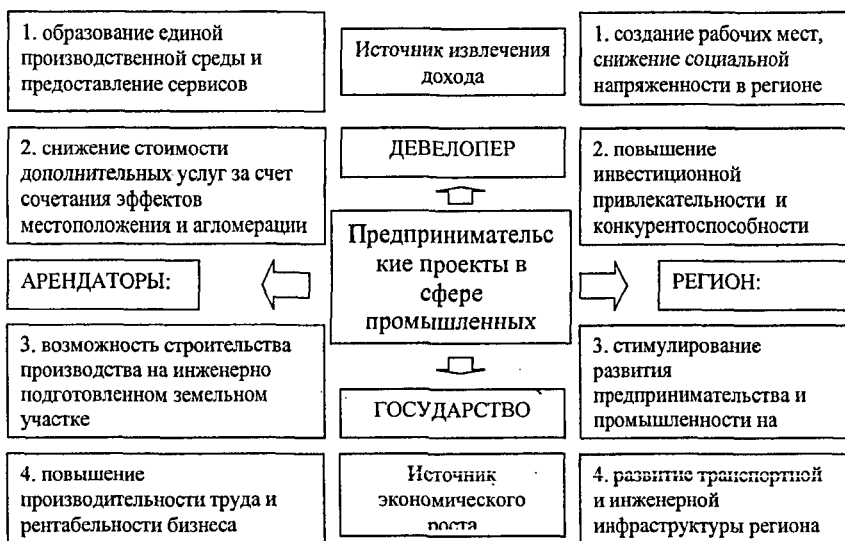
1. образование единой производственной среды и предоставление сервисов

Источник извлечения дохода

1. создание рабочих мест, снижение социальной напряженности в регионе

2. снижение стоимости дополнительных услуг за счет сочетания эффектов местоположения и агломерации

ДЕВЕЛОПЕР

2. повышение инвестиционной привлекательности и конкурентоспособности

АРЕНДАТОРЫ:

Предпринимательс кие проекты в сфере промышленных

РЕГИОН:

3. возможность строительства производства на инженерно подготовленном земельном участке

ГОСУДАРСТВО

3. стимулирование развития предпринимательства и промышленности на

4. повышение производительности труда и рентабельности бизнеса

Источник экономического роста

4. развитие транспортной и инженерной инфраструктуры региона